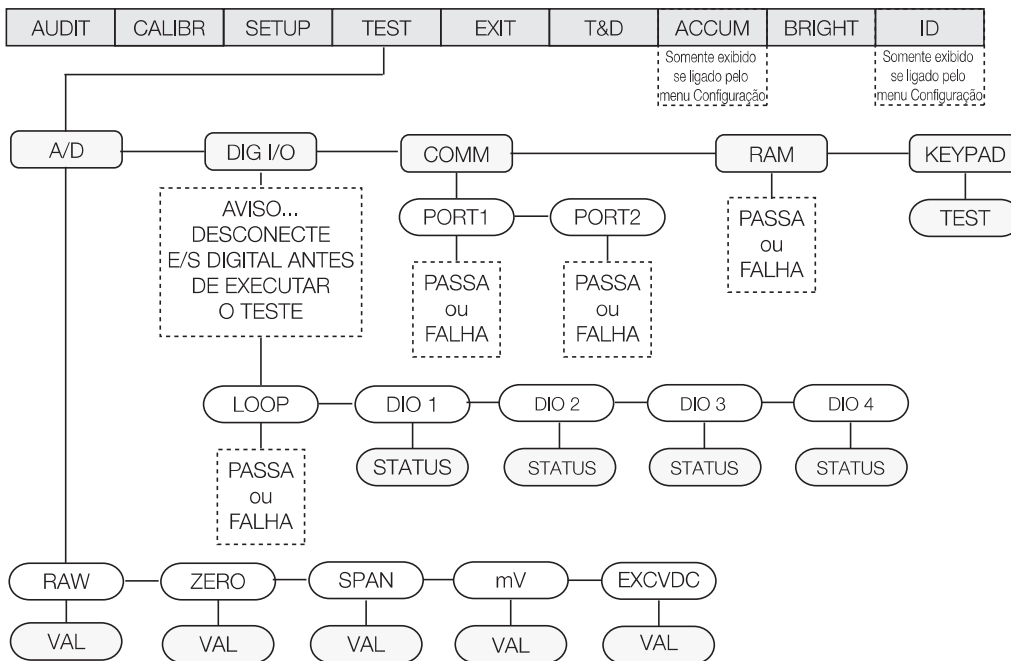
AUDIT CALIBR SETUP TEST EXIT T&D ACCUM BRIGHT ID

Somente exibido se ligado pelo menu Configuração

Somente exibido se ligado pelo menu Configuração

A/D

DIG I/O

AVISO... DESCONECTE E/S DIGITAL ANTES DE EXECUTAR O TESTE

COMM

PORT1

PASSA ou FALHA

PORT2

PASSA ou FALHA

RAM

PASSA ou FALHA

KEYPAD

TEST

LOOP

PASSA ou FALHA

DIO 1

STATUS

DIO 2

STATUS

DIO 3

STATUS

DIO 4

STATUS

RAW

VAL

ZERO

VAL

SPAN

VAL

mV

VAL

EXCVDC

VAL